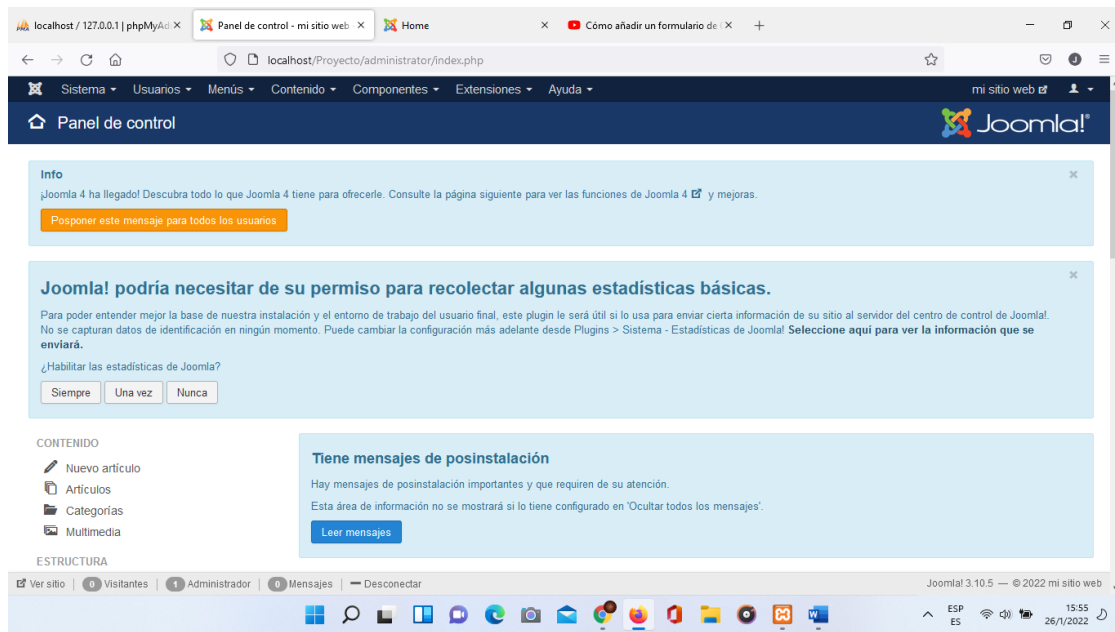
localhost / 127.0.0.1 | phpMyAd ×
Panel de control - mi sitio web ×
Home ×
Cómo añadir un formulario de ×
+

localhost/Proyecto/administrator/index.php

Sistema ▾ Usuarios ▾ Menús ▾ Contenido ▾ Componentes ▾ Extensiones ▾ Ayuda ▾
mi sitio web

Panel de control
Joomla!®

Info
¡Joomla 4 ha llegado! Descubra todo lo que Joomla 4 tiene para ofrecerle. Consulte la página siguiente para ver las funciones de Joomla 4 y mejoras.
Posponer este mensaje para todos los usuarios

Joomla! podría necesitar de su permiso para recolectar algunas estadísticas básicas.
Para poder entender mejor la base de nuestra instalación y el entorno de trabajo del usuario final, este plugin le será útil si lo usa para enviar cierta información de su sitio al servidor del centro de control de Joomla!. No se capturan datos de identificación en ningún momento. Puede cambiar la configuración más adelante desde Plugins > Sistema - Estadísticas de Joomla! **Seleccione aquí para ver la información que se enviará.**
¿Habilitar las estadísticas de Joomla?
Siempre Una vez Nunca

CONTENIDO
Nuevo artículo
Artículos
Categorías
Multimedia
ESTRUCTURA

Tiene mensajes de posinstalación
Hay mensajes de posinstalación importantes y que requieren de su atención.
Esta área de información no se mostrará si lo tiene configurado en 'Ocultar todos los mensajes'.
Leer mensajes

Ver sitio | 0 Visitantes | 1 Administrador | 0 Mensajes | — Desconectar
Joomla! 3.10.5 — © 2022 mi sitio web

ESP ES 15:55 26/1/2022